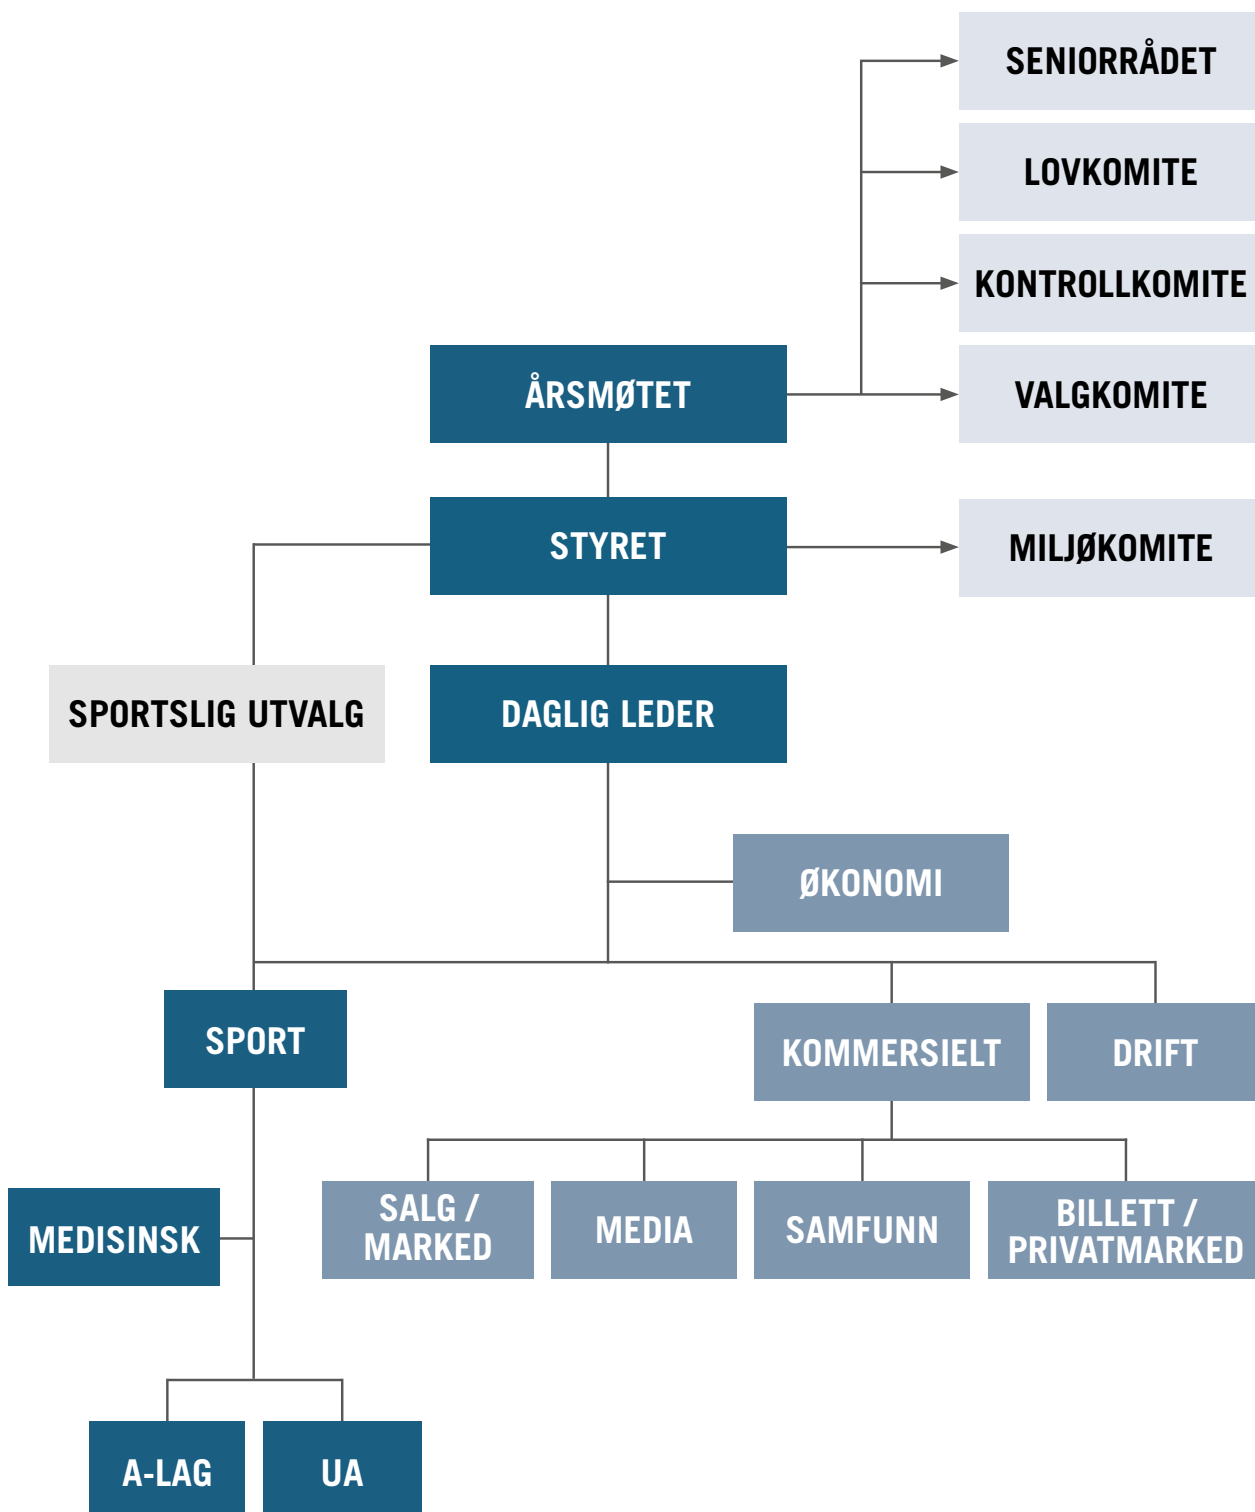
SENIORRÅDET

LOVKOMITE

KONTROLLKOMITE

ÅRSMØTET

VALGKOMITE

STYRET

MILJØKOMITE

SPORTSLIG UTVALG

DAGLIG LEDER

ØKONOMI

SPORT

KOMMERSIELT

DRIFT

SALG / MARKED

MEDIA

SAMFUNN

BILLETT / PRIVATMARKED

MEDISINSK

A-LAG

UA